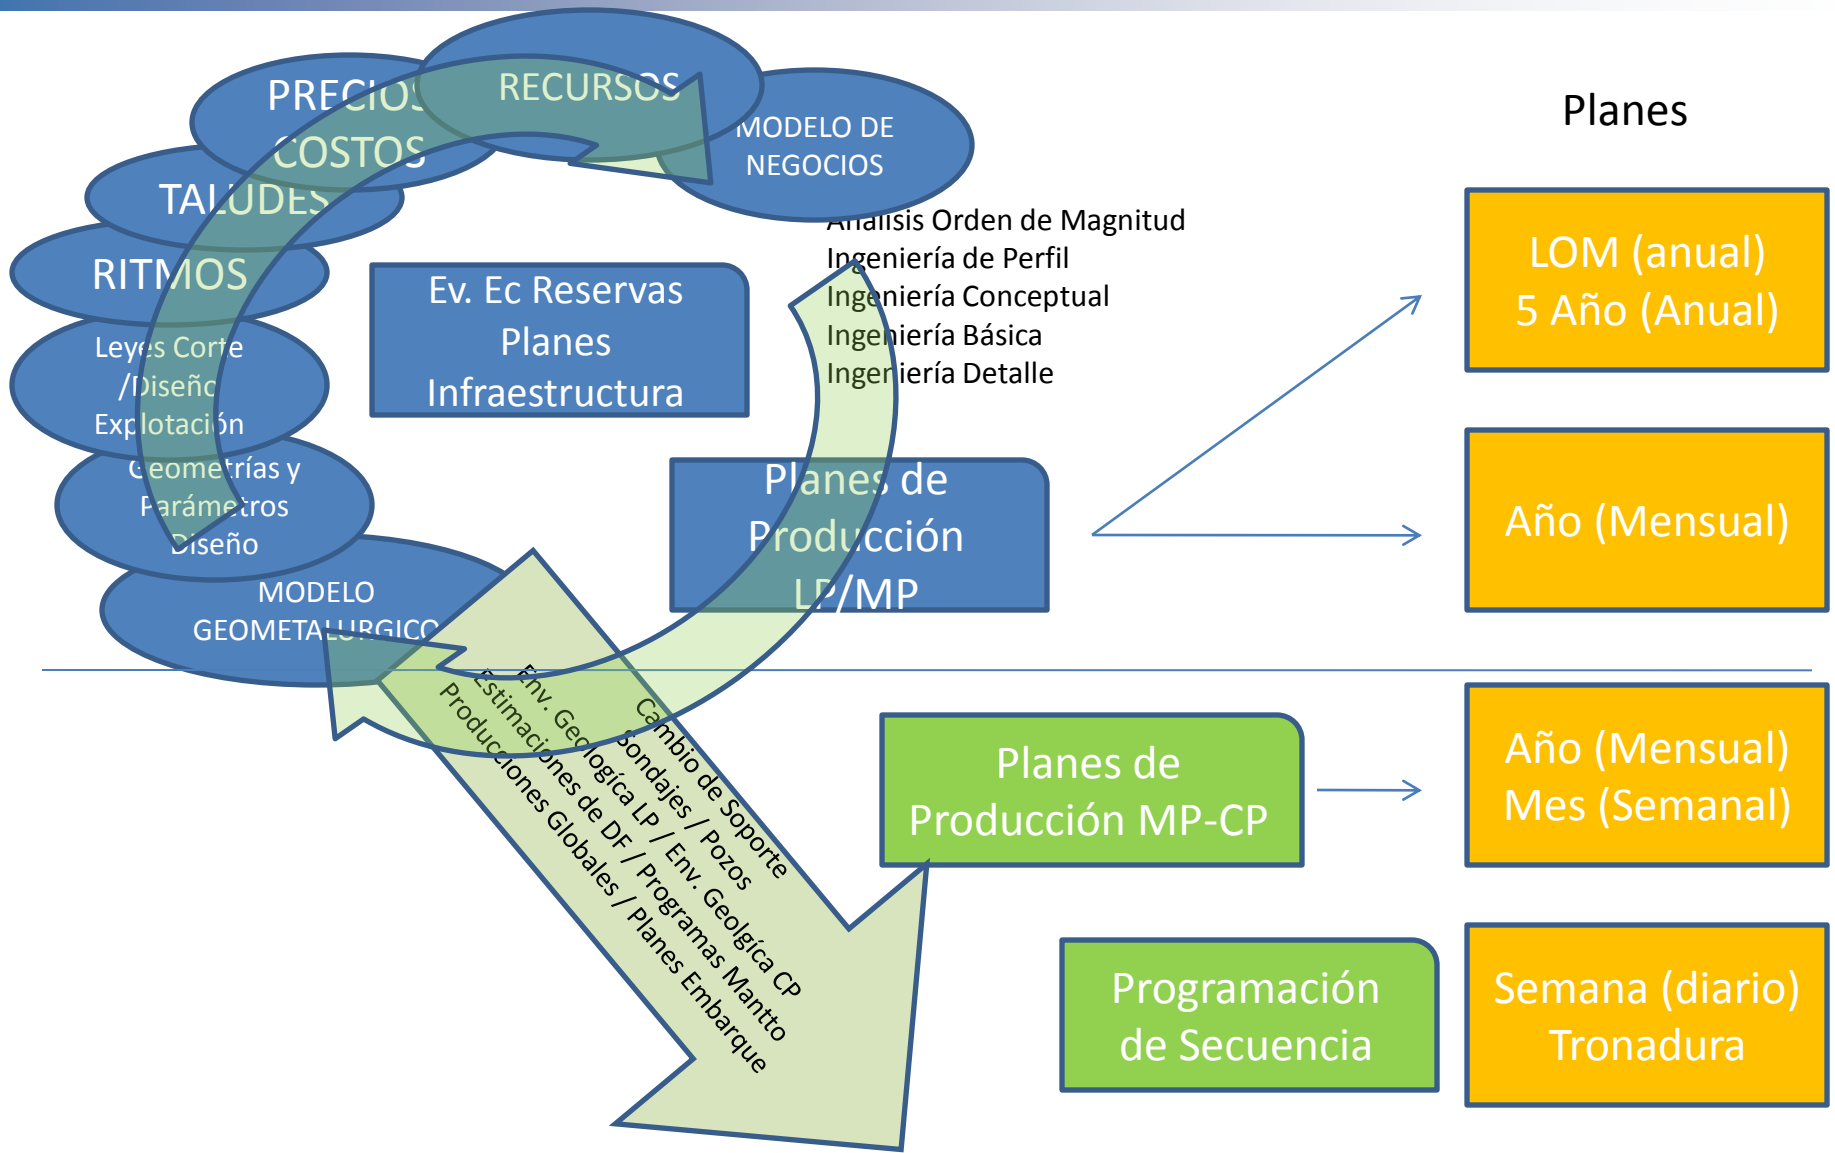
PRECIOS
COSTOS

RECURSOS

MODELO DE NEGOCIOS

TALUDES

RITMOS

Leyes Corte /Diseño Explotación

Geometrías y Parámetros Diseño

MODELO GEOMETALURGICO

Ev. Ec Reservas Planes Infraestructura

Análisis Orden de Magnitud
Ingeniería de Perfil
Ingeniería Conceptual
Ingeniería Básica
Ingeniería Detalle

Planes de Producción LP/MP

Planes

LOM (anual)
5 Año (Anual)

Año (Mensual)

Cambio de Soporte
Sondajes / Pozos
Env. Geológica LP / Env. Geológica CP
Estimaciones de DF / Programas Mantto
Producciones Globales / Planes Embarque

Planes de Producción MP-CP

Año (Mensual)
Mes (Semanal)

Programación de Secuencia

Semana (diario)
Tronadura